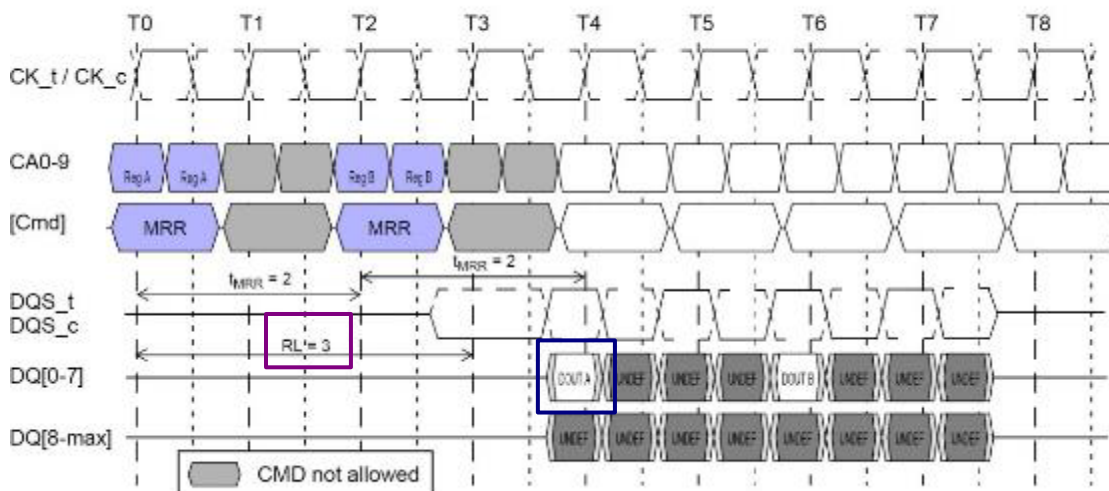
T0 T1 T2 T3 T4 T5 T6 T7 T8

CK_t / CK_c

CA0-9

Reg A Reg A Reg B Reg B

[Cmd]

MRR MRR

$t_{MRR}$ = 2

$t_{MRR}$ = 2

DQS_t
DQS_c

RL = 3

DQ[0-7]

DOUT A UNDEF UNDEF UNDEF DOUT B UNDEF UNDEF UNDEF

DQ[8-max]

UNDEF UNDEF UNDEF UNDEF UNDEF UNDEF UNDEF UNDEF

CMD not allowed